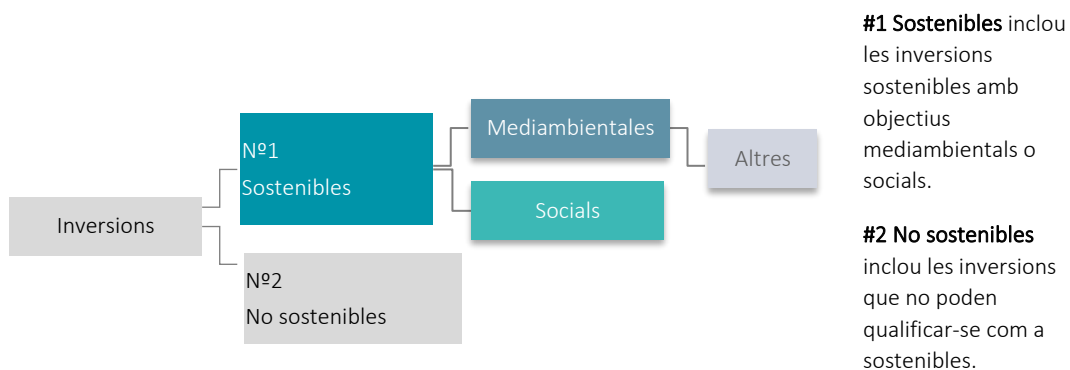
Inversions

Nº1
Sostenibles

Mediambientales

Altres

Socials

Nº2
No sostenibles

**#1 Sostenibles** inclou les inversions sostenibles amb objectius mediambientals o socials.

**#2 No sostenibles** inclou les inversions que no poden qualificar-se com a sostenibles.